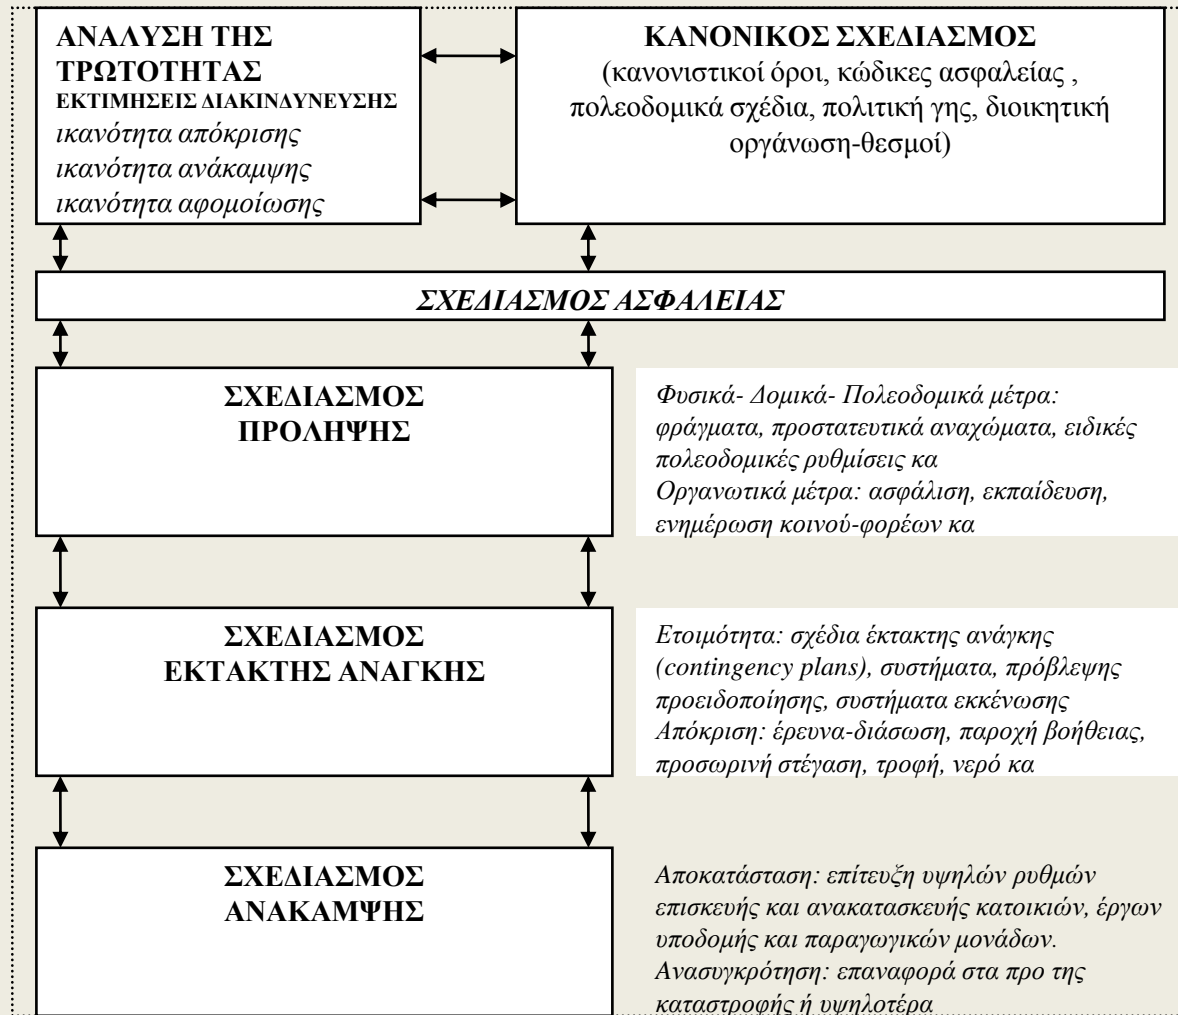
ΑΝΑΛΥΣΗ ΤΗΣ ΤΡΩΤΟΤΗΤΑΣ
ΕΚΤΙΜΗΣΕΙΣ ΔΙΑΚΙΝΔΥΝΕΥΣΗΣ
ικανότητα απόκρισης
ικανότητα ανάκαμψης
ικανότητα αφομοίωσης

ΚΑΝΟΝΙΚΟΣ ΣΧΕΔΙΑΣΜΟΣ
(κανονιστικοί όροι, κώδικες ασφαλείας , πολεοδομικά σχέδια, πολιτική γης, διοικητική οργάνωση-θεσμοί)

ΣΧΕΔΙΑΣΜΟΣ ΑΣΦΑΛΕΙΑΣ

ΣΧΕΔΙΑΣΜΟΣ ΠΡΟΛΗΨΗΣ

Φυσικά- Δομικά- Πολεοδομικά μέτρα: φράγματα, προστατευτικά αναχώματα, ειδικές πολεοδομικές ρυθμίσεις κα
Οργανωτικά μέτρα: ασφάλιση, εκπαίδευση, ενημέρωση κοινού-φορέων κα

ΣΧΕΔΙΑΣΜΟΣ ΕΚΤΑΚΤΗΣ ΑΝΑΓΚΗΣ

Ετοιμότητα: σχέδια έκτακτης ανάγκης (contingency plans), συστήματα, πρόβλεψης προειδοποίησης, συστήματα εκκένωσης
Απόκριση: έρευνα-διάσωση, παροχή βοήθειας, προσωρινή στέγαση, τροφή, νερό κα

ΣΧΕΔΙΑΣΜΟΣ ΑΝΑΚΑΜΨΗΣ

Αποκατάσταση: επίτευξη υψηλών ρυθμών επισκευής και ανακατασκευής κατοικιών, έργων υποδομής και παραγωγικών μονάδων.
Ανασυγκρότηση: επαναφορά στα προ της καταστροφής ή υψηλοτέρα